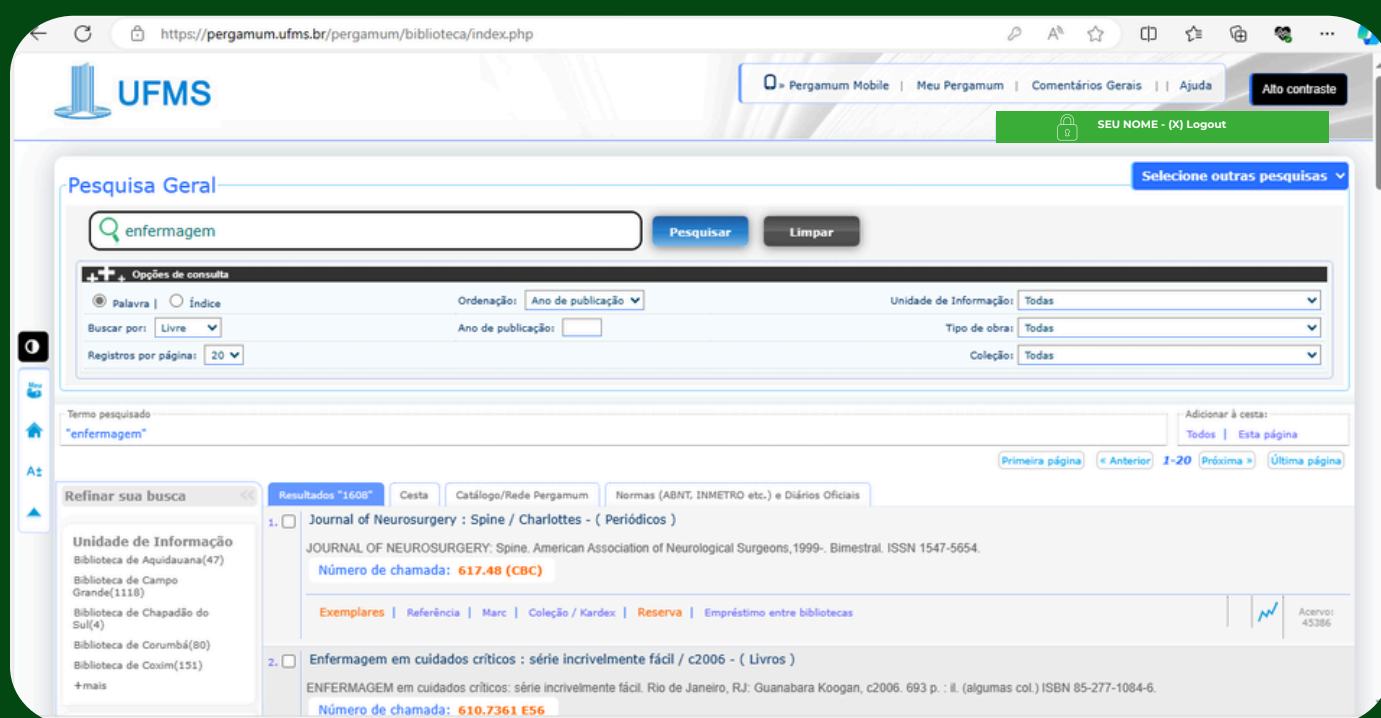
https://pergamum.ufms.br/pergamum/biblioteca/index.php

UFMS

Pergamum Mobile | Meu Pergamum | Comentários Gerais | | Ajuda

Alto contraste

SEU NOME - (X) Logout

Pesquisa Geral

Selecione outras pesquisas

enfermagem

Pesquisar

Limpar

Opções de consulta

Palavra | Índice

Ordenação: Ano de publicação

Unidade de Informação: Todas

Buscar por: Livre

Ano de publicação:

Tipo de obra: Todas

Registros por página: 20

Coleção: Todas

Meu

A±

Termo pesquisado
"enfermagem"

Adicionar à cesta:
Todos | Esta página

Primeira página « Anterior 1-20 Próxima » Última página

Refinar sua busca

Resultados "1608" Cesta Catálogo/Rede Pergamum Normas (ABNT, INMETRO etc.) e Diários Oficiais

Unidade de Informação
Biblioteca de Aquidauana(47)
Biblioteca de Campo Grande(1118)
Biblioteca de Chapadão do Sul(4)
Biblioteca de Corumbá(80)
Biblioteca de Coxim(151)
+mais

1. Journal of Neurosurgery : Spine / Charlottes - ( Periódicos )

JOURNAL OF NEUROSURGERY: Spine. American Association of Neurological Surgeons,1999-. Bimestral. ISSN 1547-5654.

Número de chamada: 617.48 (CBC)

Exemplares | Referência | Marc | Coleção / Kardex | Reserva | Empréstimo entre bibliotecas

Acervo: 45386

2. Enfermagem em cuidados críticos : série incrivelmente fácil / c2006 - ( Livros )

ENFERMAGEM em cuidados críticos: série incrivelmente fácil. Rio de Janeiro, RJ: Guanabara Koogan, c2006. 693 p. : il. (algumas col.) ISBN 85-277-1084-6.

Número de chamada: 610.7361 E56